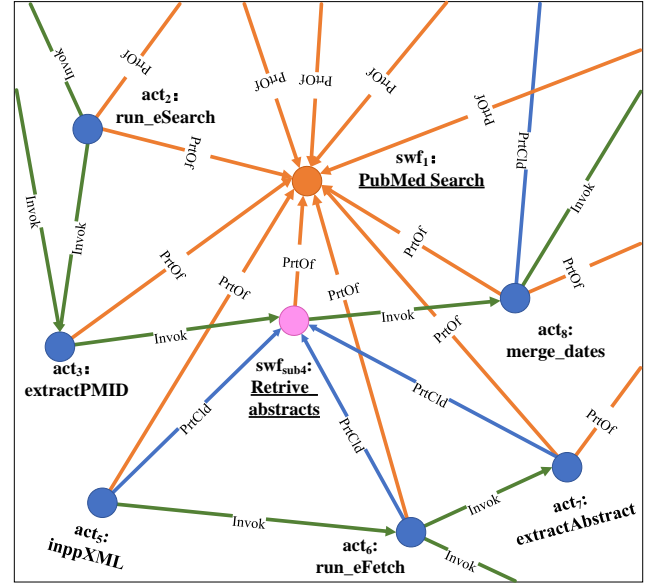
Invok
PrtOf
PrtOf
PrtOf
PrtOf
PrtOf
act$_2$: run_eSearch
PrtOf
PrtCld
swf$_1$: PubMed Search
Invok
Invok
Invok
PrtOf
PrtOf
PrtOf
PrtOf
PrtOf
PrtOf
act$_3$: extractPMID
Invok
Invok
act$_8$: merge_dates
PrtOf
swf$_{sub4}$: Retrive abstracts
PrtCld
PrtCld
PrtCld
PrtOf
act$_7$: extractAbstract
Invok
act$_5$: inppXML
Invok
act$_6$: run_eFetch
Invok